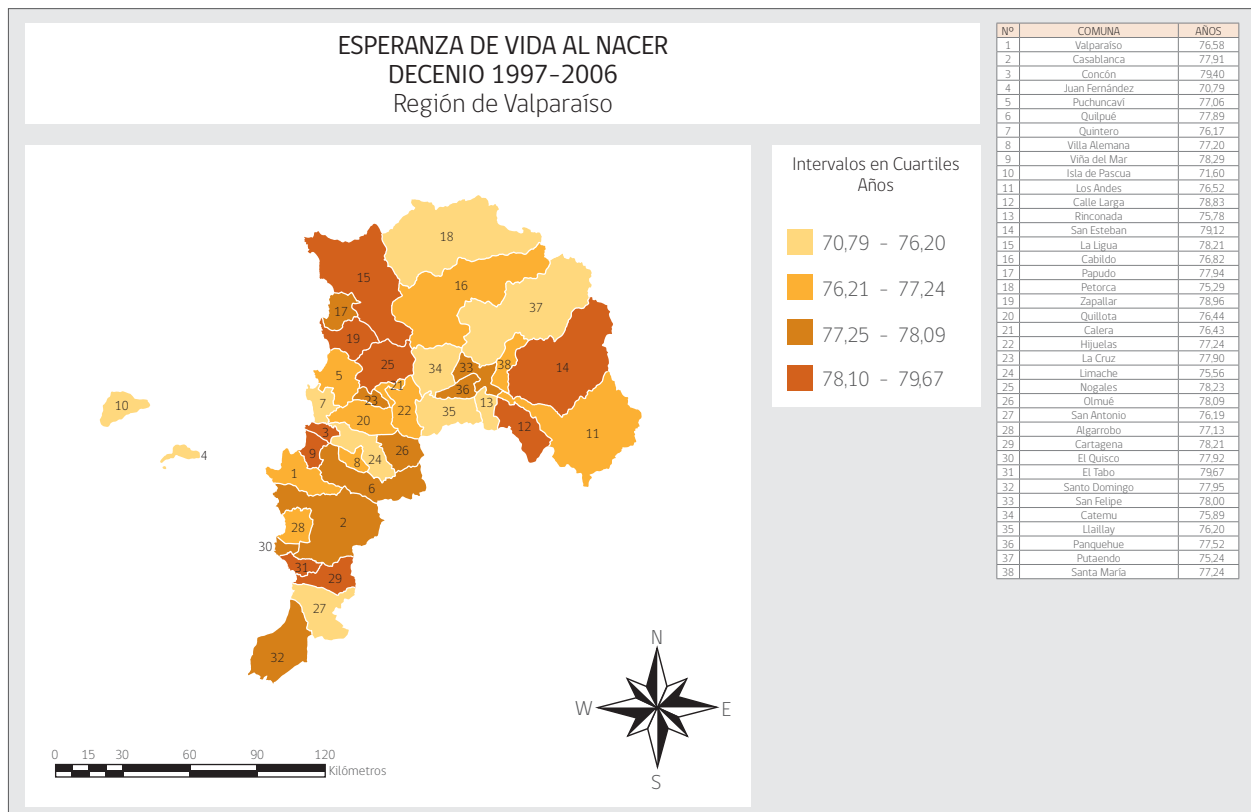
ESPERANZA DE VIDA AL NACER
DECENIO 1997-2006
Región de Valparaíso

| Nº | COMUNA | AÑOS |
|---|---|---|
| 1 | Valparaíso | 76,58 |
| 2 | Casablanca | 77,91 |
| 3 | Concón | 79,40 |
| 4 | Juan Fernández | 70,79 |
| 5 | Puchuncaví | 77,06 |
| 6 | Quilpué | 77,89 |
| 7 | Quintero | 76,17 |
| 8 | Villa Alemana | 77,20 |
| 9 | Viña del Mar | 78,29 |
| 10 | Isla de Pascua | 71,60 |
| 11 | Los Andes | 76,52 |
| 12 | Calle Larga | 78,83 |
| 13 | Rinconada | 75,78 |
| 14 | San Esteban | 79,12 |
| 15 | La Ligua | 78,21 |
| 16 | Cabildo | 76,82 |
| 17 | Papudo | 77,94 |
| 18 | Petorca | 75,29 |
| 19 | Zapallar | 78,96 |
| 20 | Quillota | 76,44 |
| 21 | Calera | 76,43 |
| 22 | Hijuelas | 77,24 |
| 23 | La Cruz | 77,90 |
| 24 | Limache | 75,56 |
| 25 | Nogales | 78,23 |
| 26 | Olmué | 78,09 |
| 27 | San Antonio | 76,19 |
| 28 | Algarrobo | 77,13 |
| 29 | Cartagena | 78,21 |
| 30 | El Quisco | 77,92 |
| 31 | El Tabo | 79,67 |
| 32 | Santo Domingo | 77,95 |
| 33 | San Felipe | 78,00 |
| 34 | Catemu | 75,89 |
| 35 | Llaillay | 76,20 |
| 36 | Panquehue | 77,52 |
| 37 | Putaendo | 75,24 |
| 38 | Santa María | 77,24 |

Intervalos en Cuartiles
Años
70,79 - 76,20
76,21 - 77,24
77,25 - 78,09
78,10 - 79,67

18 15 16 37 17 19 25 34 33 38 14 5 21 36 7 23 22 35 13 10 20 12 11 3 9 8 24 26 4 1 6 28 2 30 31 29 27 32

N
W E
S

0 15 30 60 90 120
Kilómetros